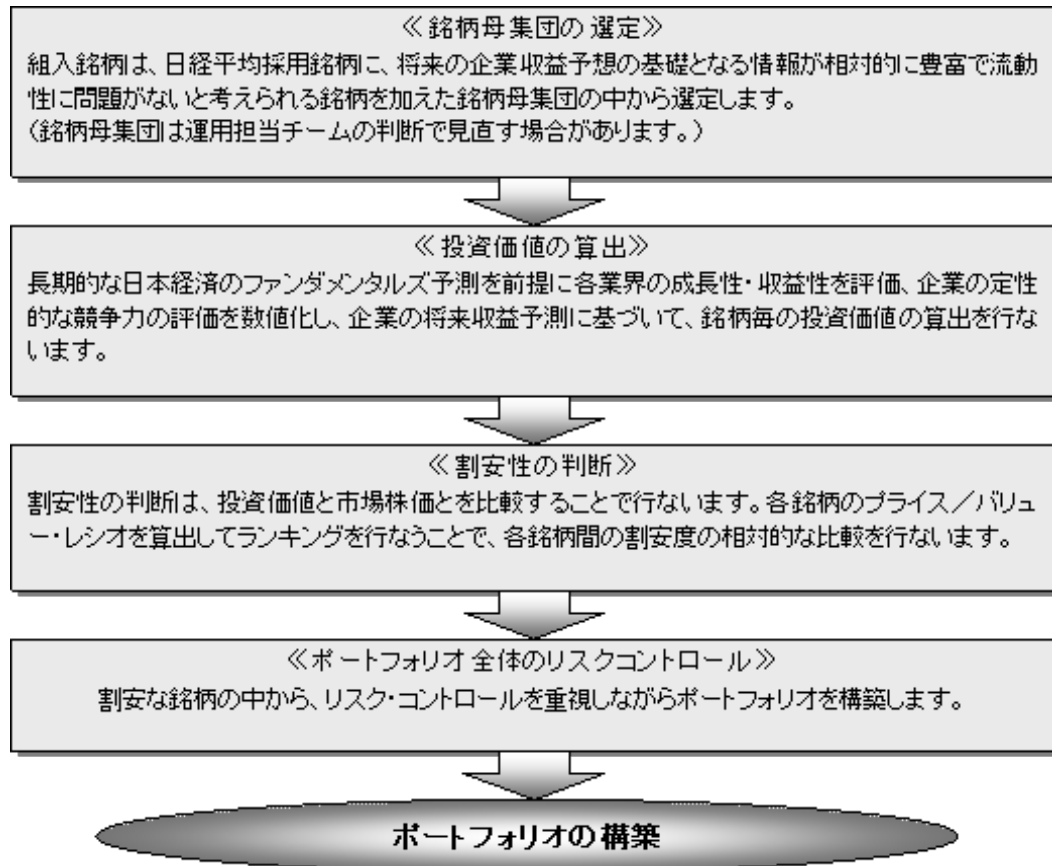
≪銘柄母集団の選定≫
組入銘柄は、日経平均採用銘柄に、将来の企業収益予想の基礎となる情報が相対的に豊富で流動性に問題がないと考えられる銘柄を加えた銘柄母集団の中から選定します。
（銘柄母集団は運用担当チームの判断で見直す場合があります。）

≪投資価値の算出≫
長期的な日本経済のファンダメンタルズ予測を前提に各業界の成長性・収益性を評価、企業の定性的な競争力の評価を数値化し、企業の将来収益予測に基づいて、銘柄毎の投資価値の算出を行ないます。

≪割安性の判断≫
割安性の判断は、投資価値と市場株価とを比較することで行ないます。各銘柄のプライス／バリュー・レシオを算出してランキングを行なうことで、各銘柄間の割安度の相対的な比較を行ないます。

≪ポートフォリオ全体のリスクコントロール≫
割安な銘柄の中から、リスク・コントロールを重視しながらポートフォリオを構築します。

ポートフォリオの構築